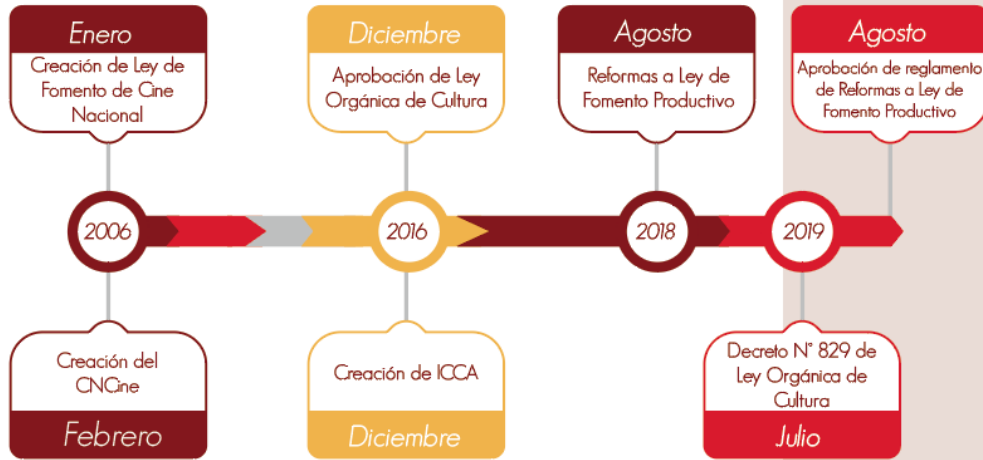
Enero
Creación de Ley de Fomento de Cine Nacional

Diciembre
Aprobación de Ley Orgánica de Cultura

Agosto
Reformas a Ley de Fomento Productivo

Agosto
Aprobación de reglamento de Reformas a Ley de Fomento Productivo

2006

2016

2018

2019

Creación del CNCine
Febrero

Creación de ICCA
Diciembre

Decreto N° 829 de Ley Orgánica de Cultura
Julio